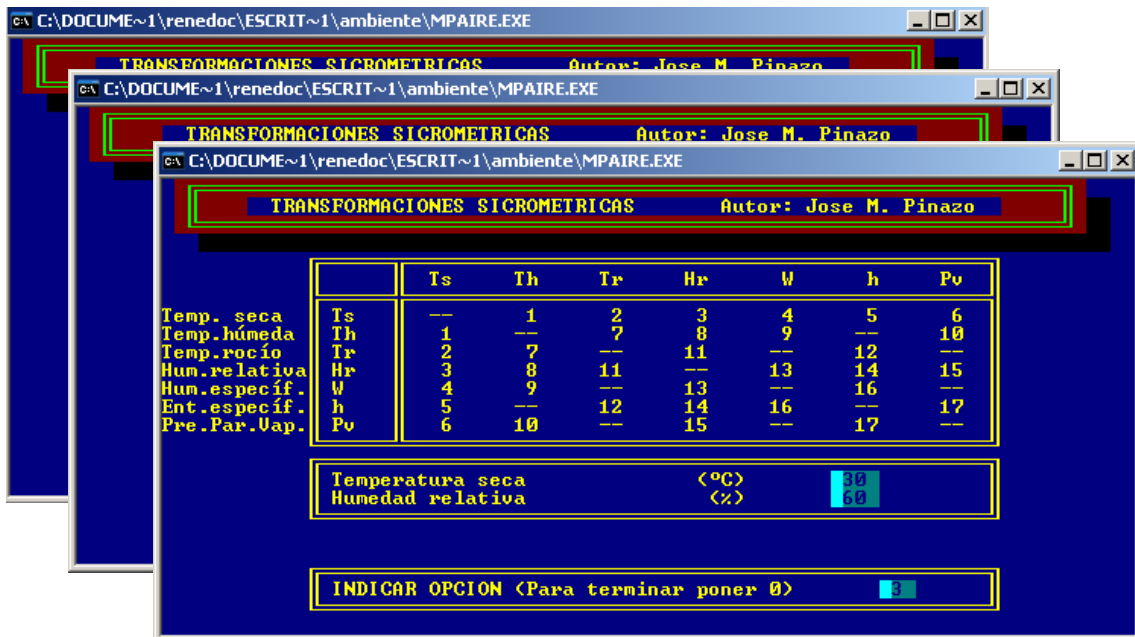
C:\DOCUME~1\renedoc\ESCRIT~1\ambiente\MPAIRE.EXE

TRANSFORMACIONES SICROMETRICAS Autor: Jose M. Pinazo

C:\DOCUME~1\renedoc\ESCRIT~1\ambiente\MPAIRE.EXE

TRANSFORMACIONES SICROMETRICAS Autor: Jose M. Pinazo

C:\DOCUME~1\renedoc\ESCRIT~1\ambiente\MPAIRE.EXE

TRANSFORMACIONES SICROMETRICAS Autor: Jose M. Pinazo

| | | Ts | Th | Tr | Hr | W | h | Pv |
|---|---|---|---|---|---|---|---|---|
| Temp. seca | Ts | -- | 1 | 2 | 3 | 4 | 5 | 6 |
| Temp.húmeda | Th | 1 | -- | 7 | 8 | 9 | -- | 10 |
| Temp.rocío | Tr | 2 | 7 | -- | 11 | -- | 12 | -- |
| Hum.relativa | Hr | 3 | 8 | 11 | -- | 13 | 14 | 15 |
| Hum.específ. | W | 4 | 9 | -- | 13 | -- | 16 | -- |
| Ent.específ. | h | 5 | -- | 12 | 14 | 16 | -- | 17 |
| Pre.Par.Vap. | Pv | 6 | 10 | -- | 15 | -- | 17 | -- |

Temperatura seca (ºC) 30
Humedad relativa (%) 60

INDICAR OPCION (Para terminar poner 0) 3